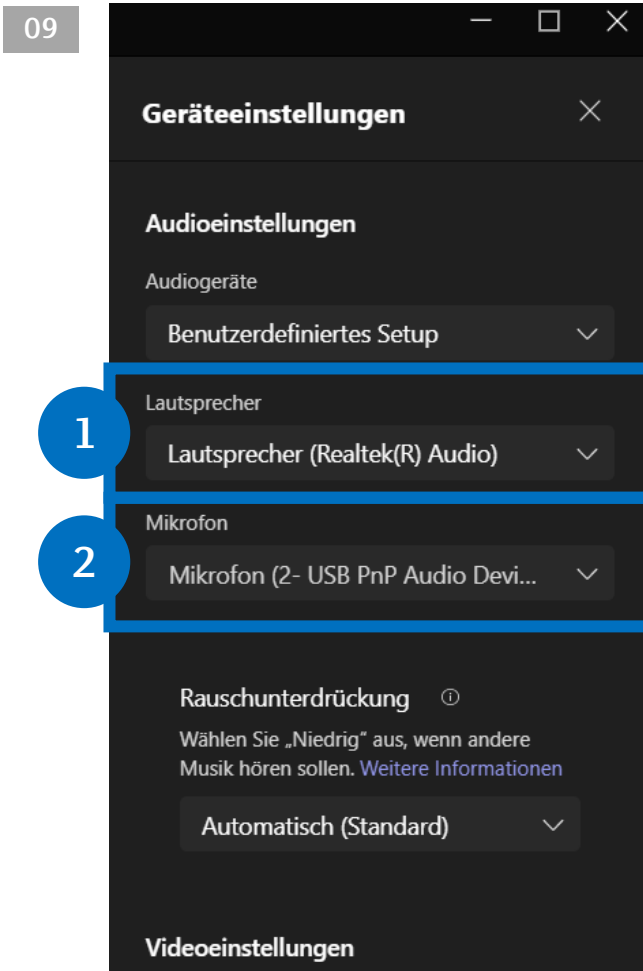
09

Geräteeinstellungen

Audioeinstellungen

Audiogeräte

Benutzerdefiniertes Setup

Lautsprecher

1

Lautsprecher (Realtek(R) Audio)

Mikrofon

2

Mikrofon (2- USB PnP Audio Devi...

Rauschunterdrückung ⓘ

Wählen Sie „Niedrig" aus, wenn andere Musik hören sollen. Weitere Informationen

Automatisch (Standard)

Videoeinstellungen